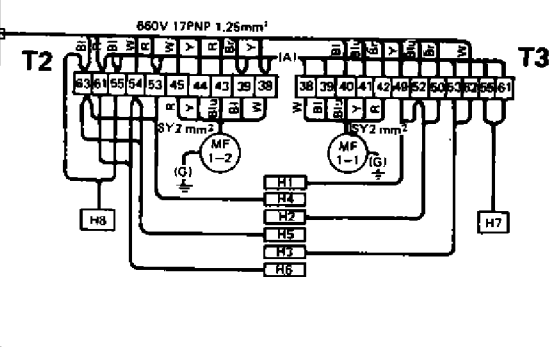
660V 17PNP 1.25mm²

T2

T3

Bl
R
Bl
W
R
W
Y
R
Br
Y
(A)
W
Blu
Br
Blu
Br
W

63
61
55
54
53
45
44
43
39
38

38
39
40
41
42
49
52
50
53
62
56
61

R
Y
Blu
Bl
W

W
Bl
Blu
Y
R

SY2 mm²
SY2 mm²

MF
1–2

MF
1–1

(G)
(G)

H1
H4
H2
H5
H3
H6

H8
H7